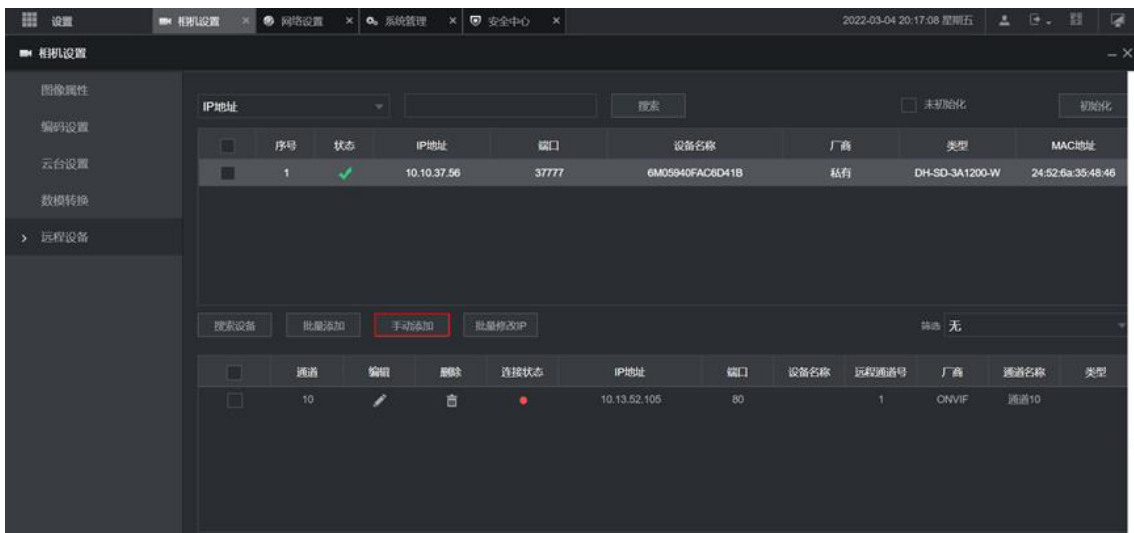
设置 相机设置 × 网络设置 × 系统管理 × 安全中心 × 2022-03-04 20:17:08 星期五

相机设置

图像属性
编码设置
云台设置
数模转换
> 远程设备

IP地址 搜索 未初始化 初始化

| | 序号 | 状态 | IP地址 | 端口 | 设备名称 | 厂商 | 类型 | MAC地址 |
|---|---|---|---|---|---|---|---|---|
| | 1 | ✓ | 10.10.37.56 | 37777 | 6M05940FAC6D41B | 私有 | DH-SD-3A1200-W | 24:52:6a:35:48:46 |

搜索设备 批量添加 手动添加 批量修改IP 筛选 无

| | 通道 | 编辑 | 删除 | 连接状态 | IP地址 | 端口 | 设备名称 | 远程通道号 | 厂商 | 通道名称 | 类型 |
|---|---|---|---|---|---|---|---|---|---|---|---|
| | 10 | | | ● | 10.13.52.105 | 80 | | 1 | ONVIF | 通道10 | |